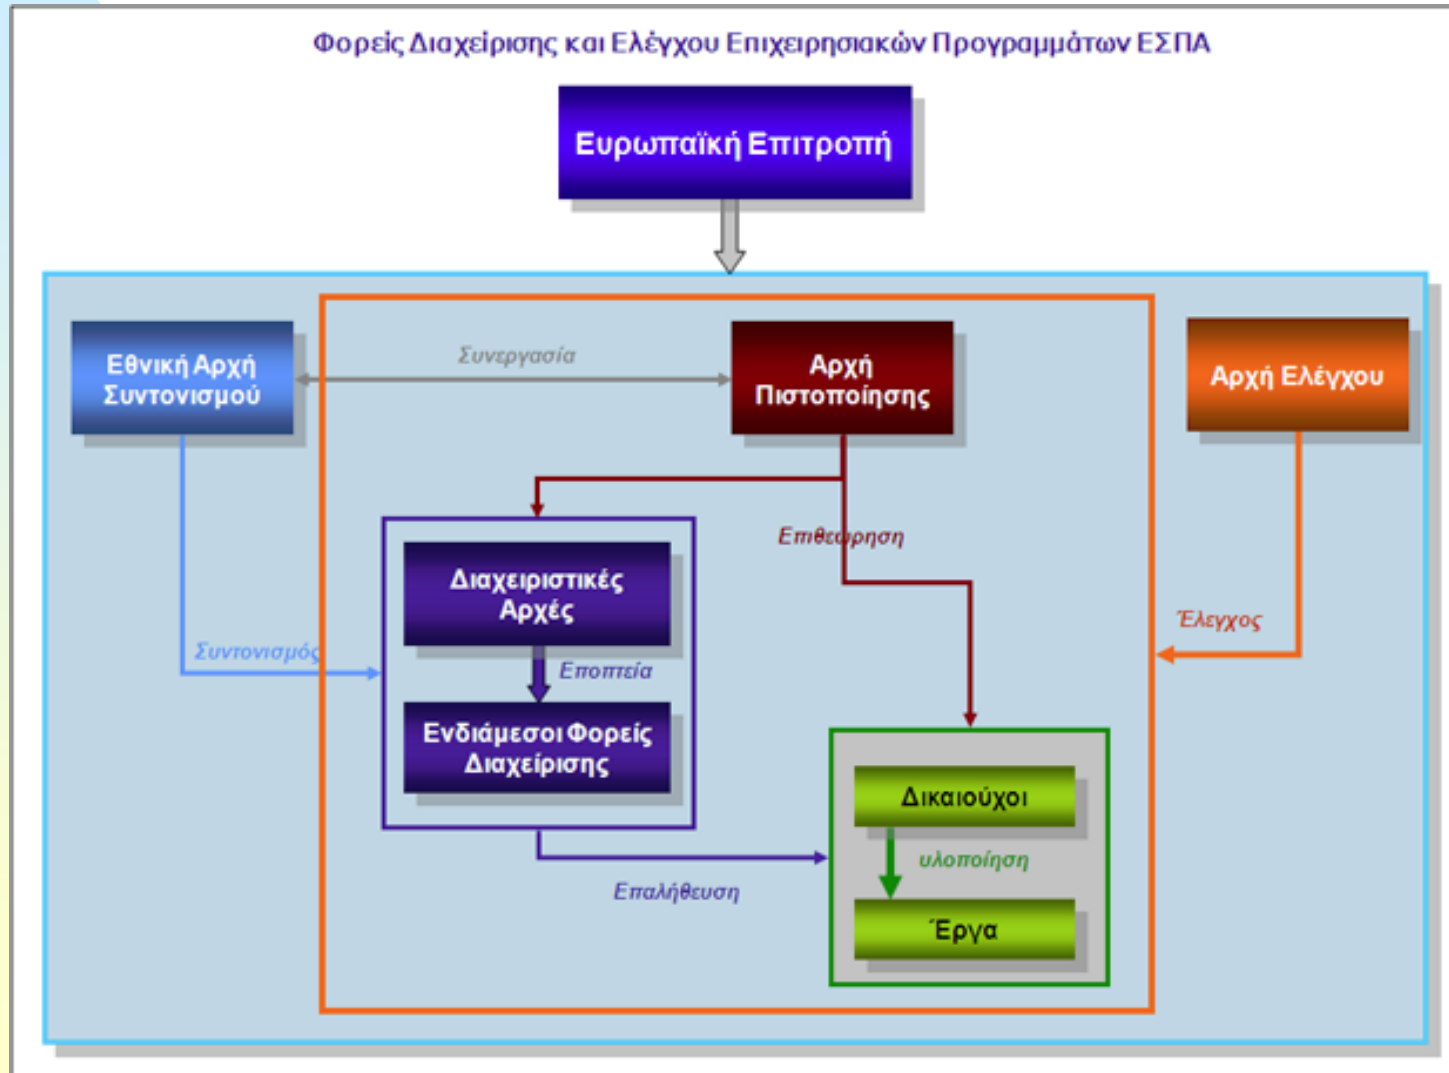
Φορείς Διαχείρισης και Ελέγχου Επιχειρησιακών Προγραμμάτων ΕΣΠΑ

Ευρωπαϊκή Επιτροπή

Εθνική Αρχή Συντονισμού

Συνεργασία

Αρχή Πιστοποίησης

Αρχή Ελέγχου

Επιθεώρηση

Διαχειριστικές Αρχές

Εποπτεία

Ενδιάμεσοι Φορείς Διαχείρισης

Συντονισμός

Έλεγχος

Δικαιούχοι

υλοποίηση

Έργα

Επαλήθευση